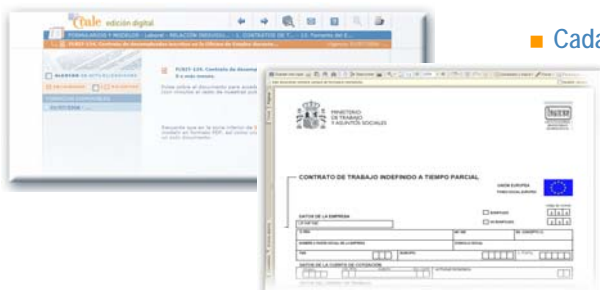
Ciale edición digital

FORMULARIOS Y MODELOS - Laboral - RELACIÓN INDIVIDU... | 1. CONTRATOS DE T... | 12. Tiempo parcial...

FOREST-134. Contrato de desempleados inscritos en la Oficina de Empleo durante...

AVISO DE ACTUALIZACIONES

FOREST-134. Contrato de desemp...

Cada

MINISTERIO DE TRABAJO Y ASUNTOS SOCIALES

CONTRATO DE TRABAJO INDEFINIDO A TIEMPO PARCIAL

UNIÓN EUROPEA

DATOS DE LA EMPRESA

DATOS DE LA CUENTA DE COTIZACIÓN